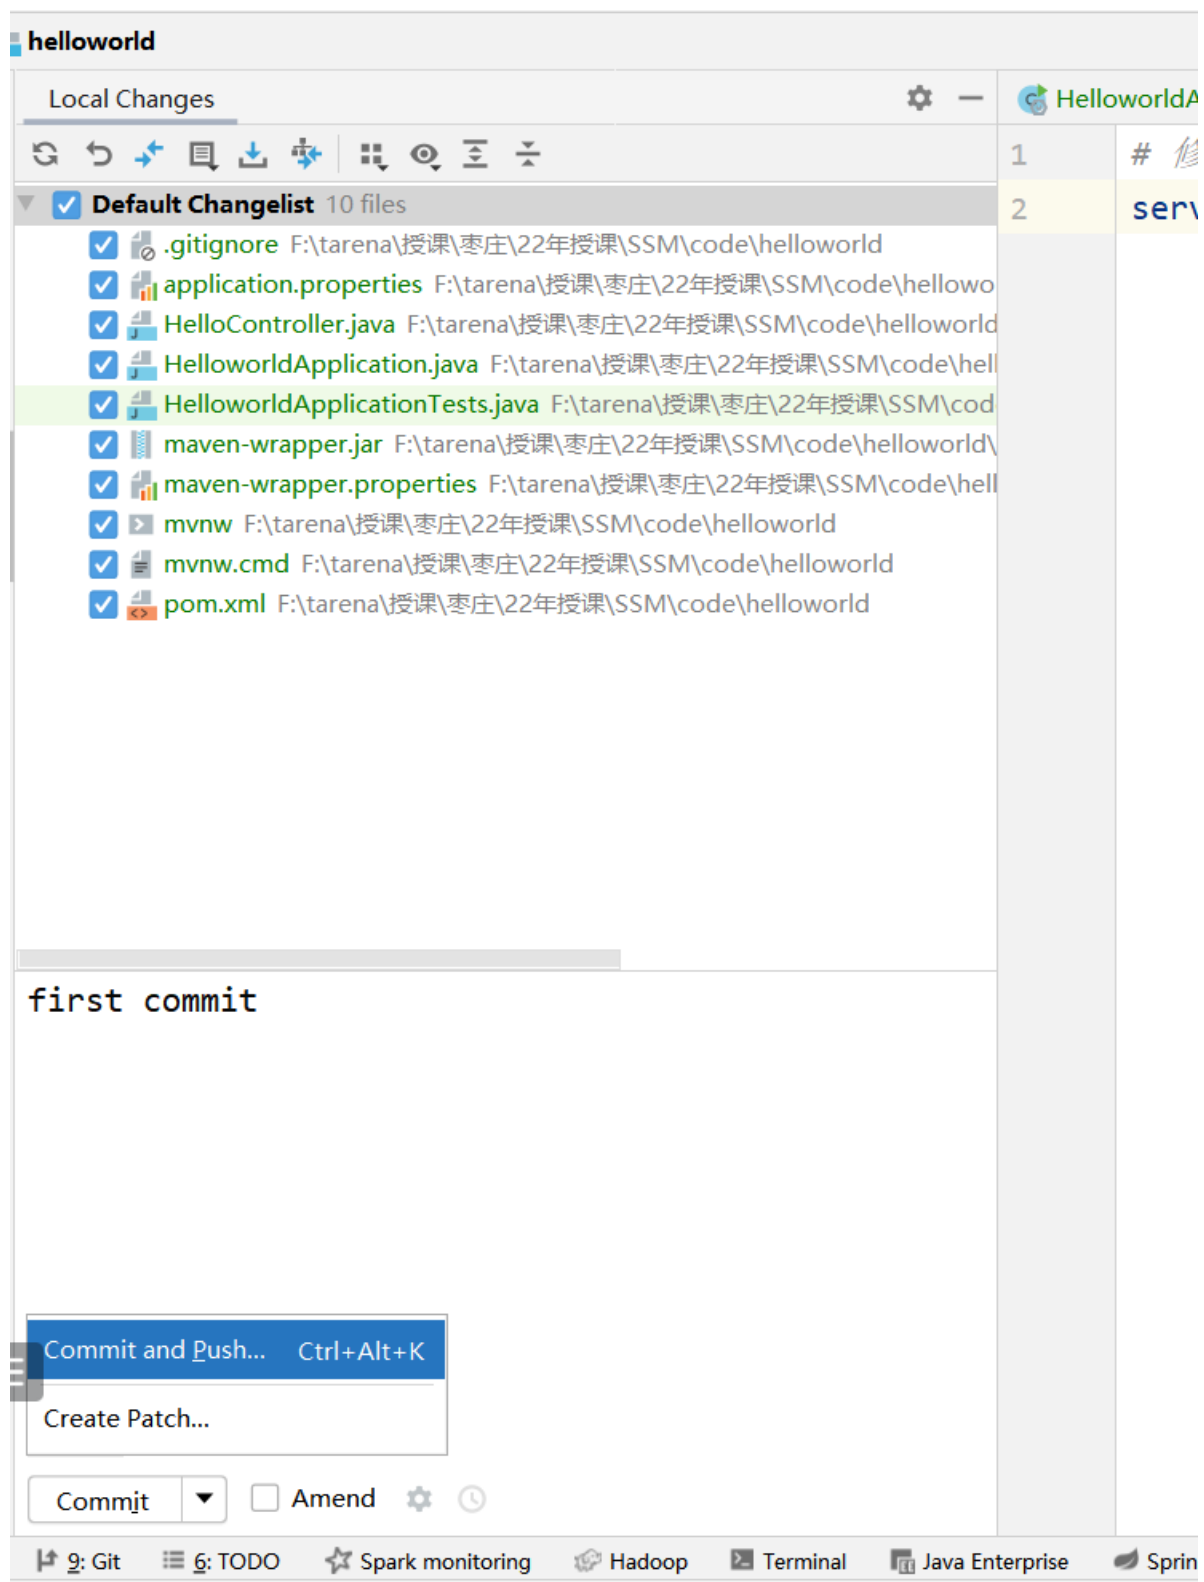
helloworld

Local Changes

HelloworldA

1 # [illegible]

2 serv

Default Changelist 10 files

.gitignore F:\tarena\授课\枣庄\22年授课\SSM\code\helloworld

application.properties F:\tarena\授课\枣庄\22年授课\SSM\code\hellowo

HelloController.java F:\tarena\授课\枣庄\22年授课\SSM\code\helloworld

HelloworldApplication.java F:\tarena\授课\枣庄\22年授课\SSM\code\hell

HelloworldApplicationTests.java F:\tarena\授课\枣庄\22年授课\SSM\cod

maven-wrapper.jar F:\tarena\授课\枣庄\22年授课\SSM\code\helloworld\

maven-wrapper.properties F:\tarena\授课\枣庄\22年授课\SSM\code\hell

mvnw F:\tarena\授课\枣庄\22年授课\SSM\code\helloworld

mvnw.cmd F:\tarena\授课\枣庄\22年授课\SSM\code\helloworld

pom.xml F:\tarena\授课\枣庄\22年授课\SSM\code\helloworld

first commit

Commit and Push... Ctrl+Alt+K

Create Patch...

Commit

Amend

9: Git 6: TODO Spark monitoring Hadoop Terminal Java Enterprise Sprin